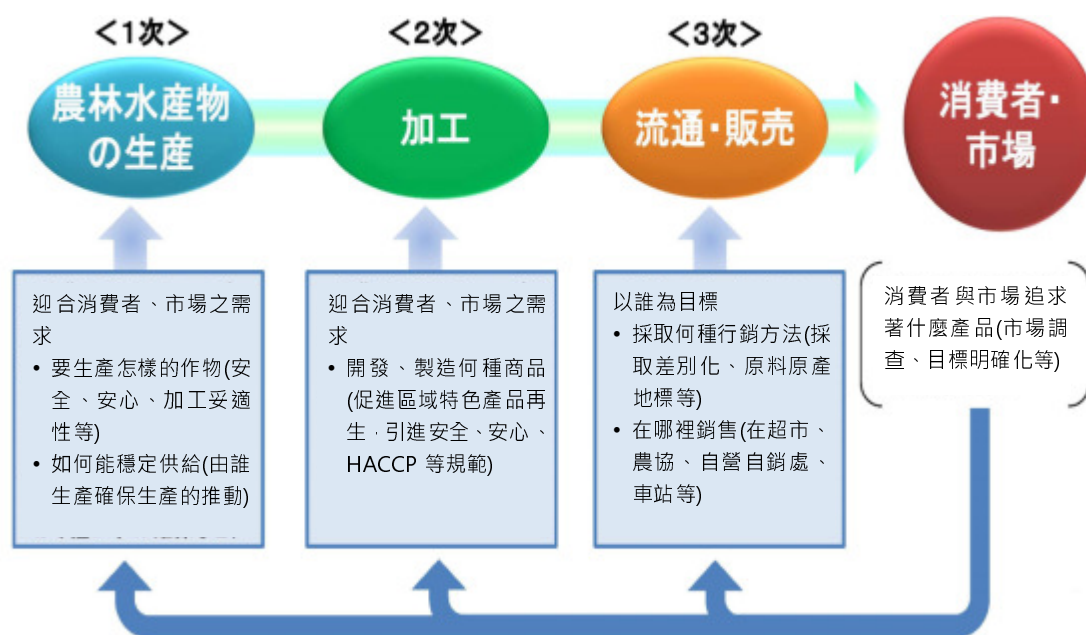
＜1次＞
農林水産物の生産

＜2次＞
加工

＜3次＞
流通・販売

消費者・市場

迎合消費者、市場之需求
• 要生產怎樣的作物(安全、安心、加工妥適性等)
• 如何能穩定供給(由誰生產確保生產的推動)

迎合消費者、市場之需求
• 開發、製造何種商品(促進區域特色產品再生，引進安全、安心、HACCP 等規範)

以誰為目標
• 採取何種行銷方法(採取差別化、原料原產地標等)
• 在哪裡銷售(在超市、農協、自營自銷處、車站等)

消費者與市場追求著什麼產品(市場調查、目標明確化等)